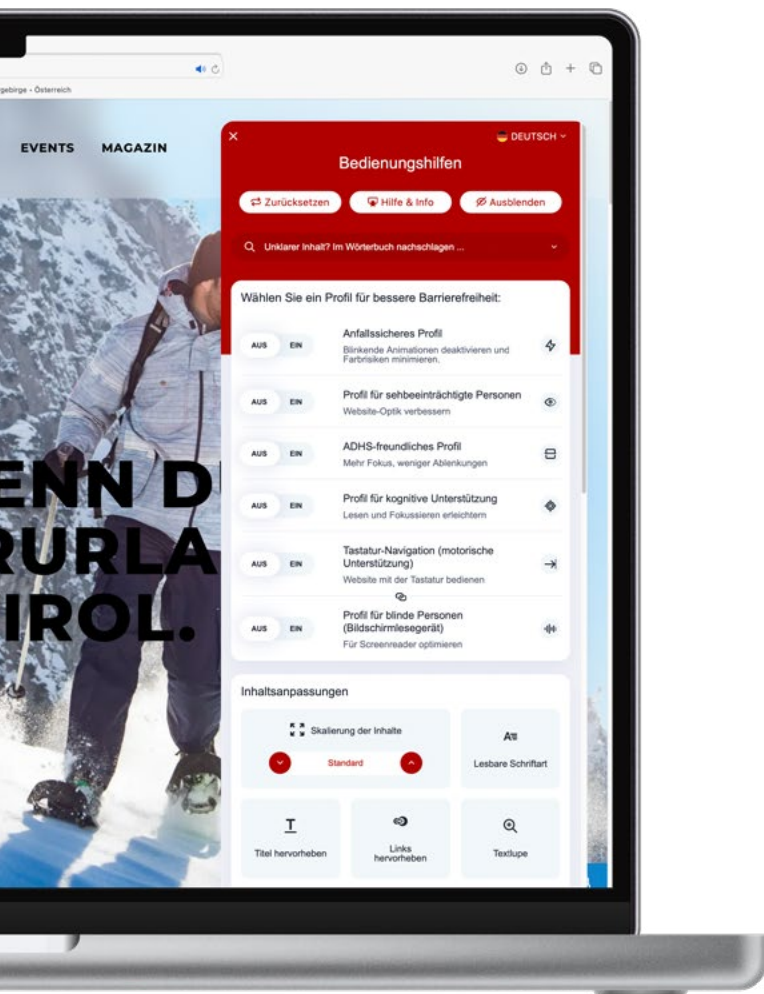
gebirge - Österreich

EVENTS MAGAZIN

ENN D
RURLA
IROL.

×

DEUTSCH

Bedienungshilfen

Zurücksetzen Hilfe & Info Ausblenden

Unklarer Inhalt? Im Wörterbuch nachschlagen ...

Wählen Sie ein Profil für bessere Barrierefreiheit:

AUS EIN
Anfallssicheres Profil
Blinkende Animationen deaktivieren und Farbrisiken minimieren.

AUS EIN
Profil für sehbeeinträchtigte Personen
Website-Optik verbessern

AUS EIN
ADHS-freundliches Profil
Mehr Fokus, weniger Ablenkungen

AUS EIN
Profil für kognitive Unterstützung
Lesen und Fokussieren erleichtern

AUS EIN
Tastatur-Navigation (motorische Unterstützung)
Website mit der Tastatur bedienen

AUS EIN
Profil für blinde Personen (Bildschirmlesegerät)
Für Screenreader optimieren

Inhaltsanpassungen

Skalierung der Inhalte
Standard

Lesbare Schriftart

Titel hervorheben

Links hervorheben

Textlupe